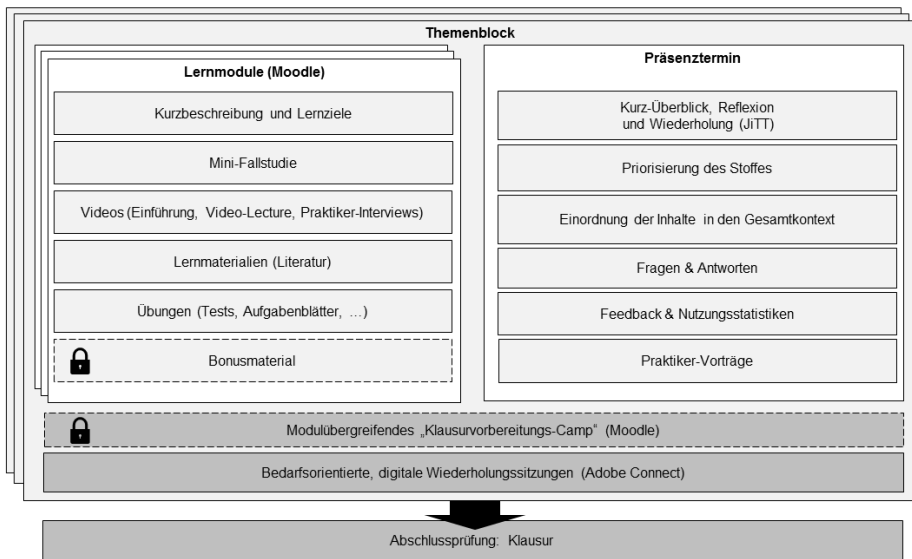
Themenblock

Lernmodule (Moodle)

Kurzbeschreibung und Lernziele

Mini-Fallstudie

Videos (Einführung, Video-Lecture, Praktiker-Interviews)

Lernmaterialien (Literatur)

Übungen (Tests, Aufgabenblätter, …)

Bonusmaterial

Präsenztermin

Kurz-Überblick, Reflexion und Wiederholung (JiTT)

Priorisierung des Stoffes

Einordnung der Inhalte in den Gesamtkontext

Fragen & Antworten

Feedback & Nutzungsstatistiken

Praktiker-Vorträge

Modulübergreifendes „Klausurvorbereitungs-Camp" (Moodle)

Bedarfsorientierte, digitale Wiederholungssitzungen (Adobe Connect)

Abschlussprüfung: Klausur